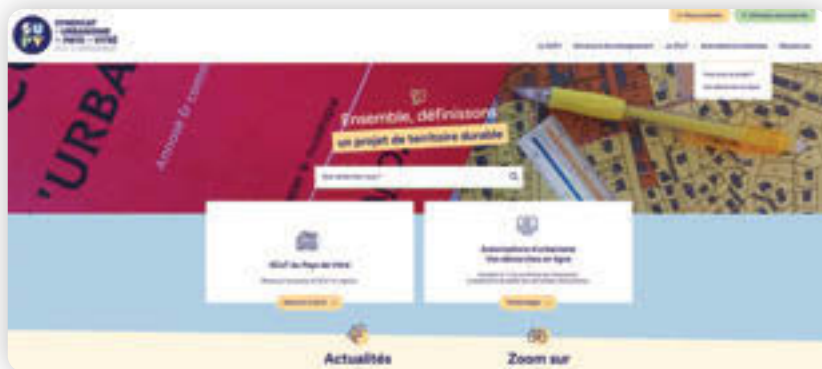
SU PV SYNDICAT D'URBANISME PAYS DE VITRÉ

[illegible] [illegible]

Le SCoT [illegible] Le PLU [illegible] Ressources

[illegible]
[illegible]

'URBA

Ensemble, définissons un projet de territoire durable

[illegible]

SCoT du Pays de Vitré

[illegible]

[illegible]

Autorisations d'urbanisme Vos démarches en ligne

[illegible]

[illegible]

Actualités

Zoom sur